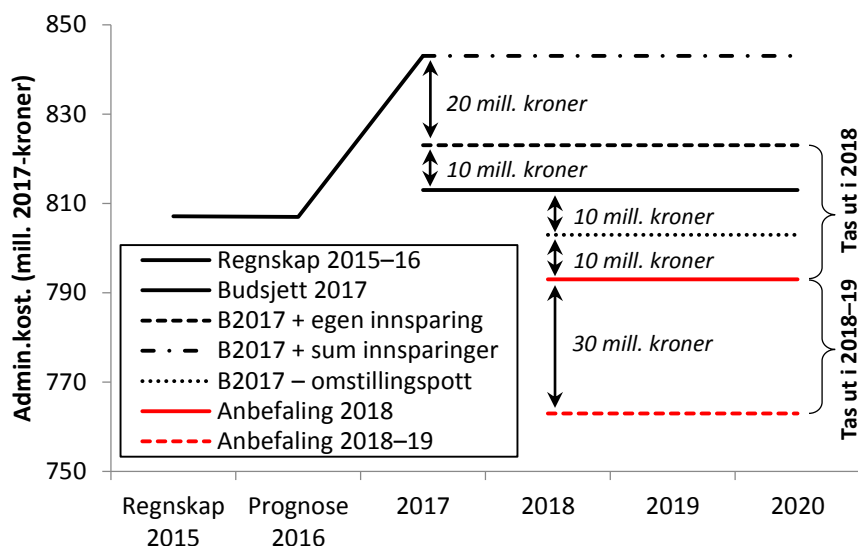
Admin.kost. (mill. 2017-kroner)

850
830
810
790
770
750

20 mill. kroner
10 mill. kroner
10 mill. kroner
10 mill. kroner
30 mill. kroner

Tas ut i 2018
Tas ut i 2018–19

Regnskap 2015–16
Budsjett 2017
B2017 + egen innsparing
B2017 + sum innsparinger
B2017 – omstillingspott
Anbefaling 2018
Anbefaling 2018–19

Regnskap 2015
Prognose 2016
2017
2018
2019
2020